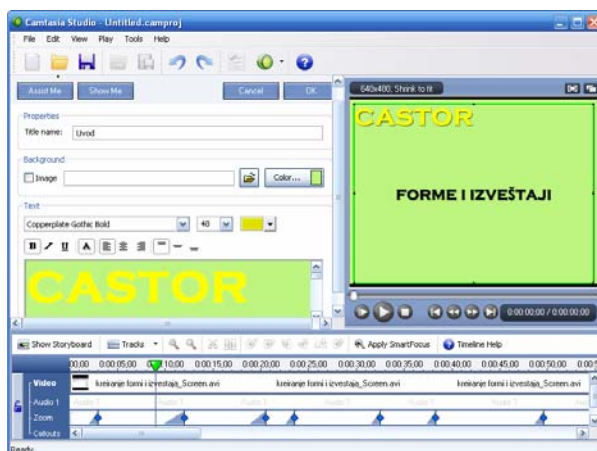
Camtasia Studio - Untitled.camproj

File Edit View Play Tools Help

Assist Me Show Me Cancel OK

Properties
Title name: Uvod

Background
Image Color...

Text
Copperplate Gothic Bold 40

B I U A

CASTOR

640x480, Shrink to fit

CASTOR

FORME I IZVEŠTAJI

0:00:00:00 / 0:00:00:00

Show Storyboard Tracks Apply SmartFocus Timeline Help

00:00 0:00:05;00 0:00:10;00 0:00:15;00 0:00:20;00 0:00:25;00 0:00:30;00 0:00:35;00 0:00:40;00 0:00:45;00 0:00:50;00 0:00:5

Video kreiranje formi i izvestaja_Screen.avi kreiranje formi i izvestaja_Screen.avi kreiranje formi i izvestaja_Screen.avi
Audio 1
Zoom
Callouts

Ready